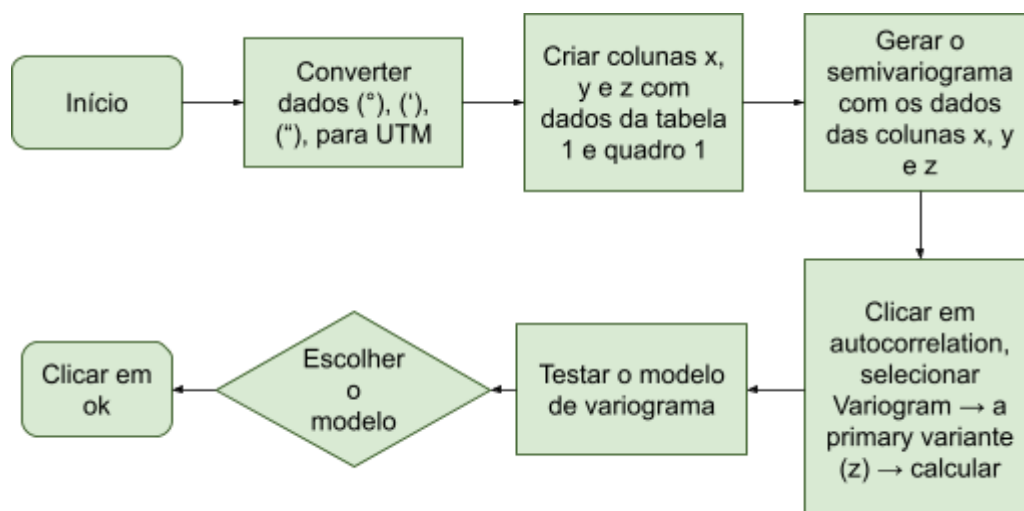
Início

Converter dados (°), ('), ("), para UTM

Criar colunas x, y e z com dados da tabela 1 e quadro 1

Gerar o semivariograma com os dados das colunas x, y e z

Clicar em autocorrelation, selecionar Variogram → a primary variante (z) → calcular

Testar o modelo de variograma

Escolher o modelo

Clicar em ok